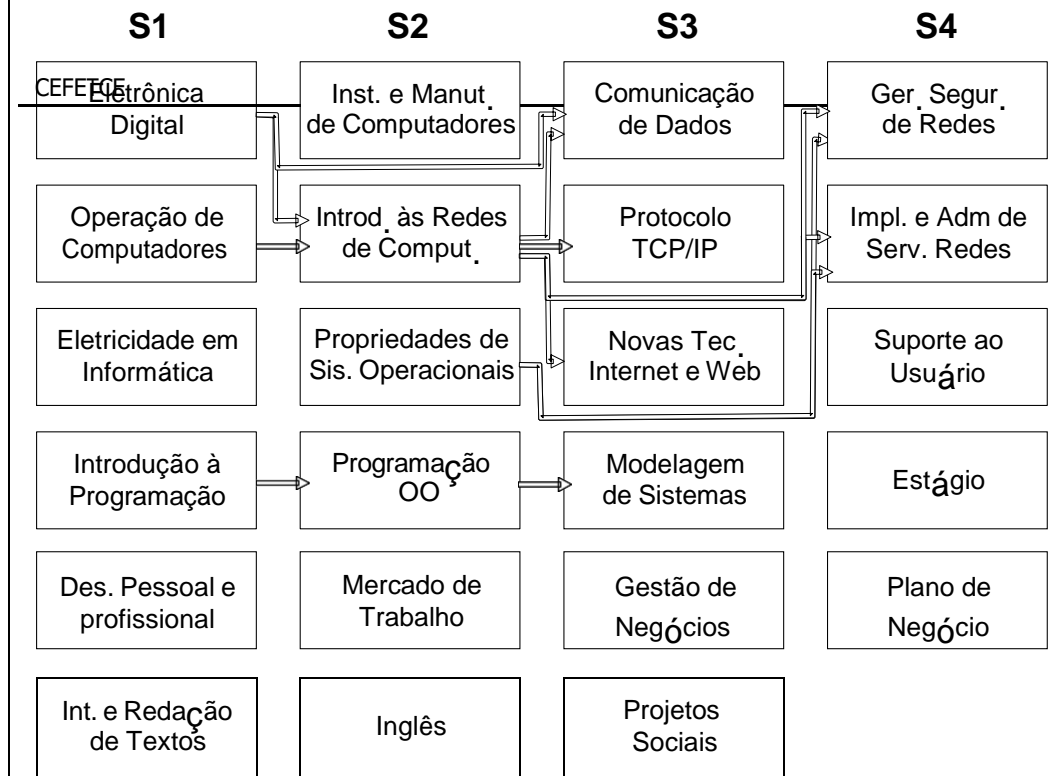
S1

S2

S3

S4

CEFETCE

Eletrônica Digital

Inst. e Manut. de Computadores

Comunicação de Dados

Ger. Segur. de Redes

Operação de Computadores

Introd. às Redes de Comput.

Protocolo TCP/IP

Impl. e Adm de Serv. Redes

Eletricidade em Informática

Propriedades de Sis. Operacionais

Novas Tec. Internet e Web

Suporte ao Usuário

Introdução à Programação

Programação OO

Modelagem de Sistemas

Estágio

Des. Pessoal e profissional

Mercado de Trabalho

Gestão de Negócios

Plano de Negócio

Int. e Redação de Textos

Inglês

Projetos Sociais